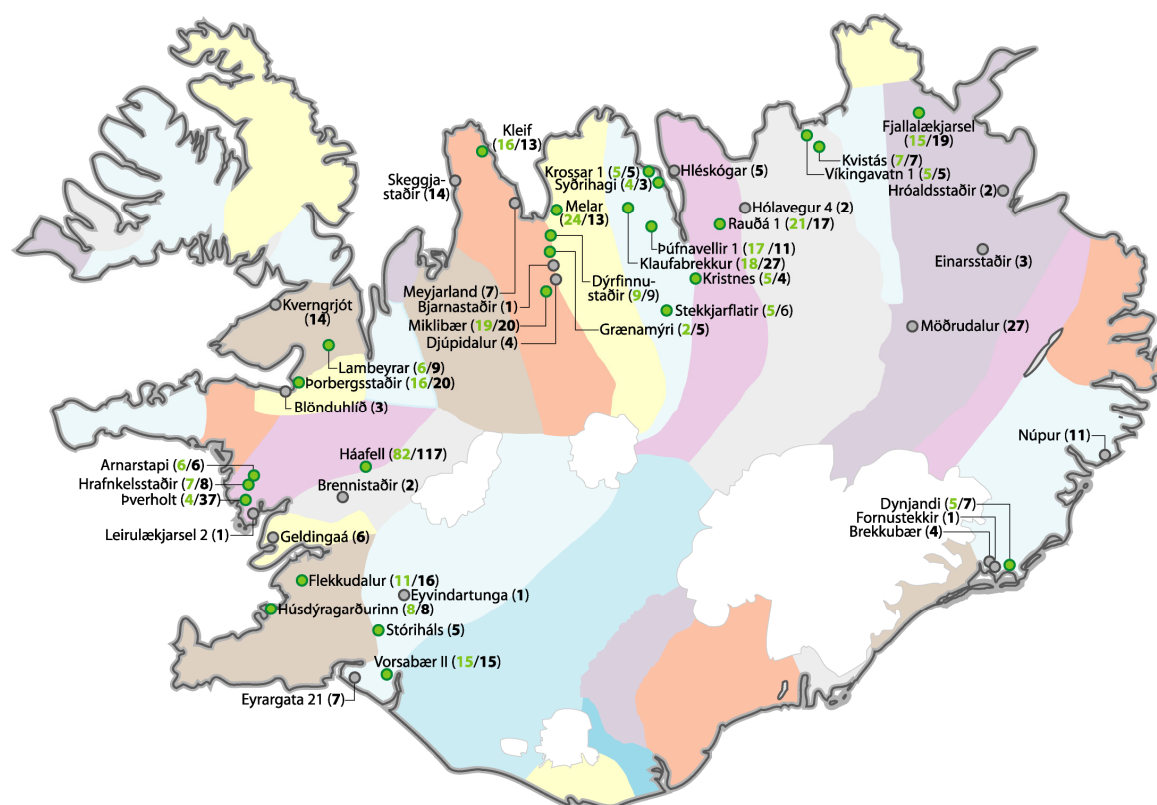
Kleif (16/13)

Skeggja-staðir (14)

Krossar 1 (5/5)
Syðrihagi (4/3)

Hléskógar (5)

Fjallalækjarsel (15/19)

Kvistás (7/7)
Víkingavatn 1 (5/5)

Hróaldsstaðir (2)

Hólavegur 4 (2)

Melar (24/13)

Rauðá 1 (21/17)

Þúfnavellir 1 (17/11)

Klaufabrekkur (18/27)

Einarsstaðir (3)

Kristnes (5/4)

Dýrfinnu-staðir (9/9)

Meyjarland (7)
Bjarnastaðir (1)

Stekkjarflatir (5/6)

Kverngrjót (14)

Miklibær (19/20)
Djúpidalur (4)

Grænamýri (2/5)

Möðrudalur (27)

Lambeyrar (6/9)
Þorbergsstaðir (16/20)
Blönduhlíð (3)

Núpur (11)

Arnarstapi (6/6)
Hrafnkelsstaðir (7/8)
Þverholt (4/37)

Háafell (82/117)

Brennistaðir (2)

Leirulækjarsel 2 (1)

Dynjandi (5/7)
Fornustekkir (1)
Brekkubær (4)

Geldingaá (6)

Flekkudalur (11/16)

Eyvindartunga (1)

Húsdýragarðurinn (8/8)

Stórihals (5)

Vorsabær II (15/15)

Eyrargata 21 (7)